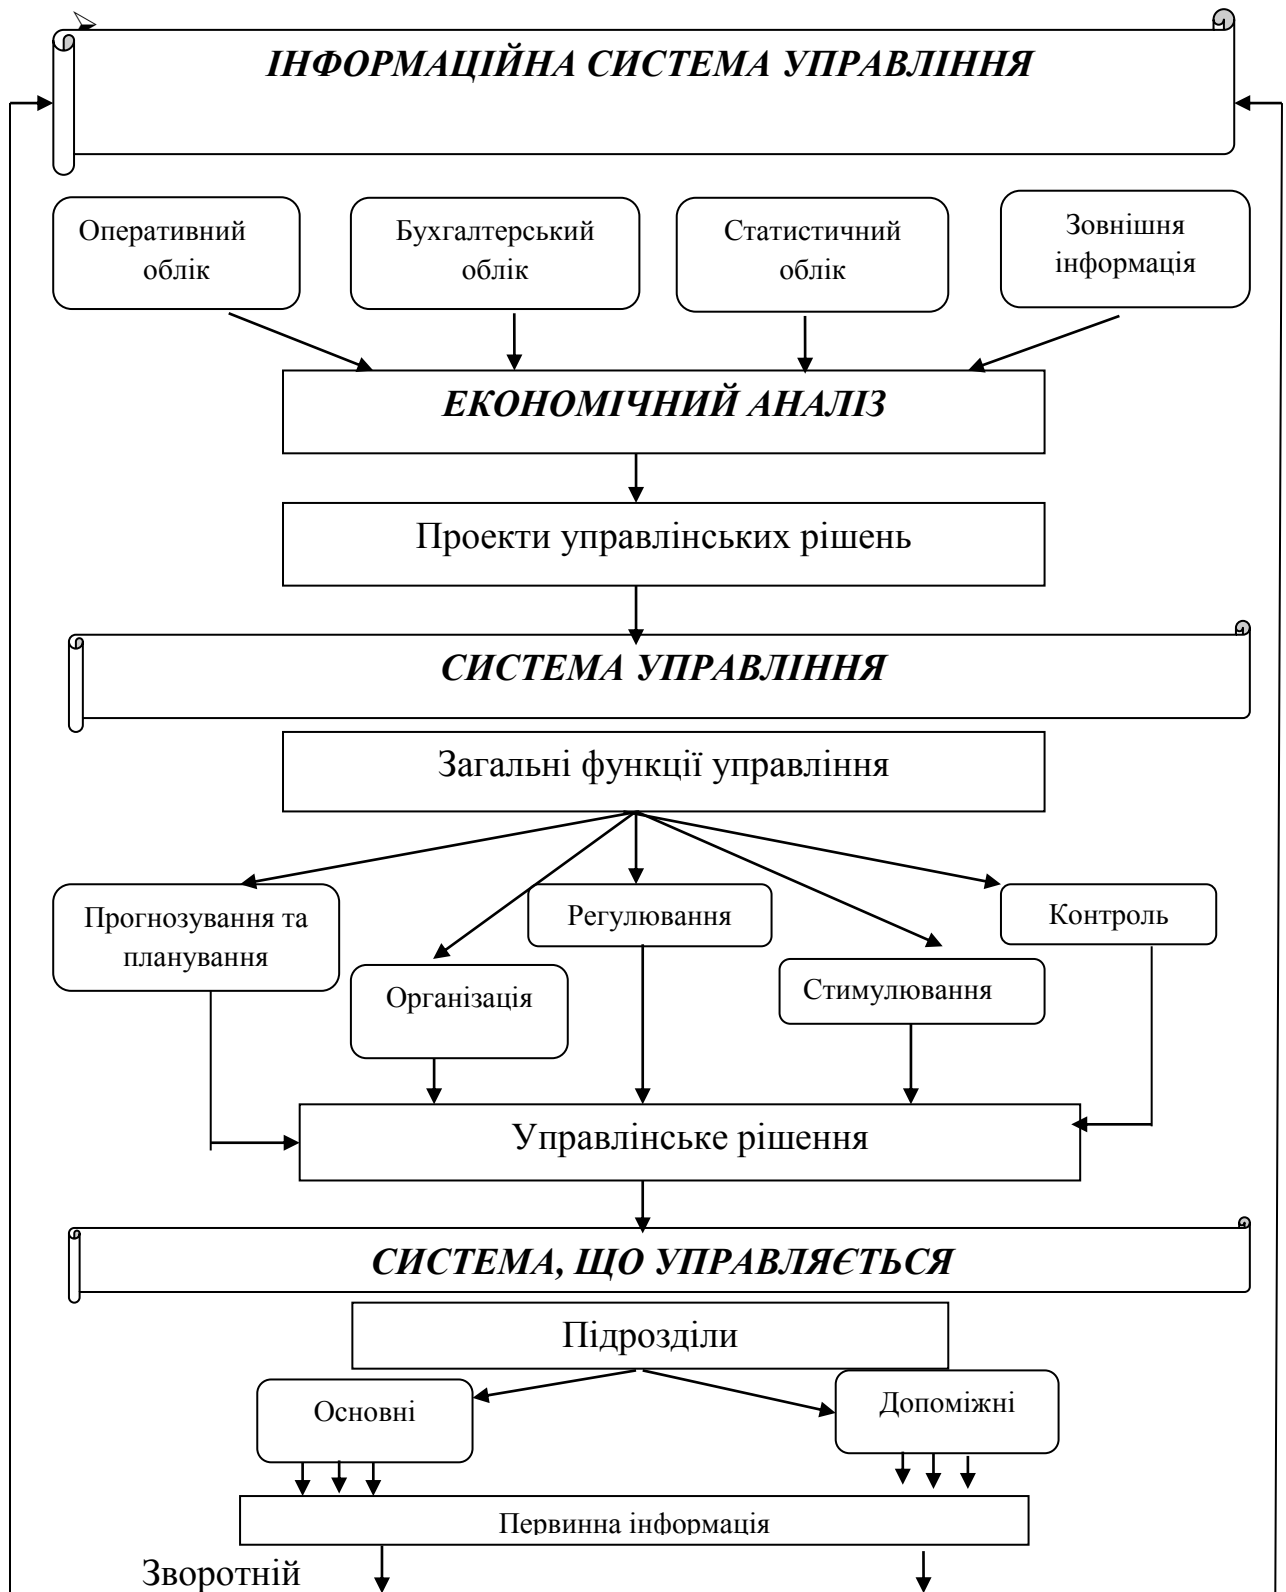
ІНФОРМАЦІЙНА СИСТЕМА УПРАВЛІННЯ

Оперативний облік

Бухгалтерський облік

Статистичний облік

Зовнішня інформація

ЕКОНОМІЧНИЙ АНАЛІЗ

Проекти управлінських рішень

СИСТЕМА УПРАВЛІННЯ

Загальні функції управління

Прогнозування та планування

Регулювання

Контроль

Організація

Стимулювання

Управлінське рішення

СИСТЕМА, ЩО УПРАВЛЯЄТЬСЯ

Підрозділи

Основні

Допоміжні

Первинна інформація

Зворотній